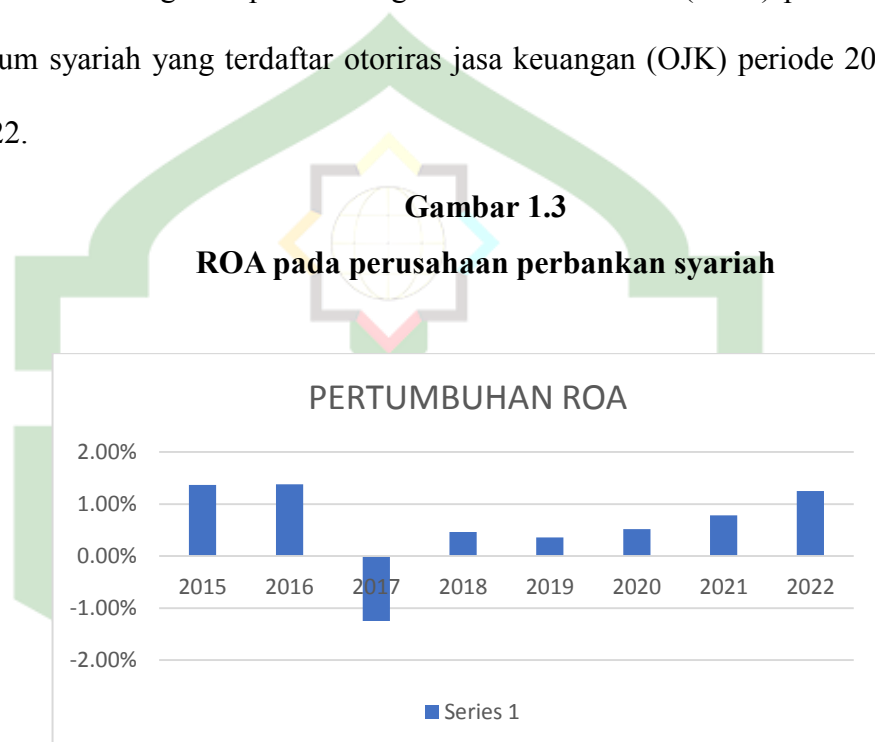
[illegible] (ROA) pada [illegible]um syariah yang terdaftar otoriras jasa keuangan (OJK) periode 20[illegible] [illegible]22.

**Gambar 1.3**
**ROA pada perusahaan perbankan syariah**

PERTUMBUHAN ROA

2.00%
1.00%
0.00%
-1.00%
-2.00%

2015 2016 2017 2018 2019 2020 2021 2022

Series 1